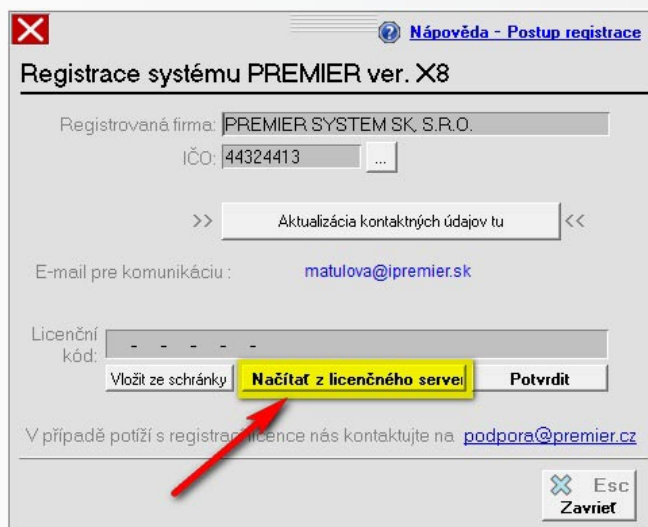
Nápověda - Postup registrace

Registrace systému PREMIER ver. X8

Registrovaná firma: PREMIER SYSTEM SK, S.R.O.

IČO: 44324413 ...

>> Aktualizácia kontaktných údajov tu <<

E-mail pre komunikáciu : matulova@ipremier.sk

Licenční kód: - - - - -

Vložit ze schránky Načítať z licenčného server Potvrdit

V případě potíží s registrac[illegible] licence nás kontaktujte na podpora@premier.cz

Esc Zavrieť